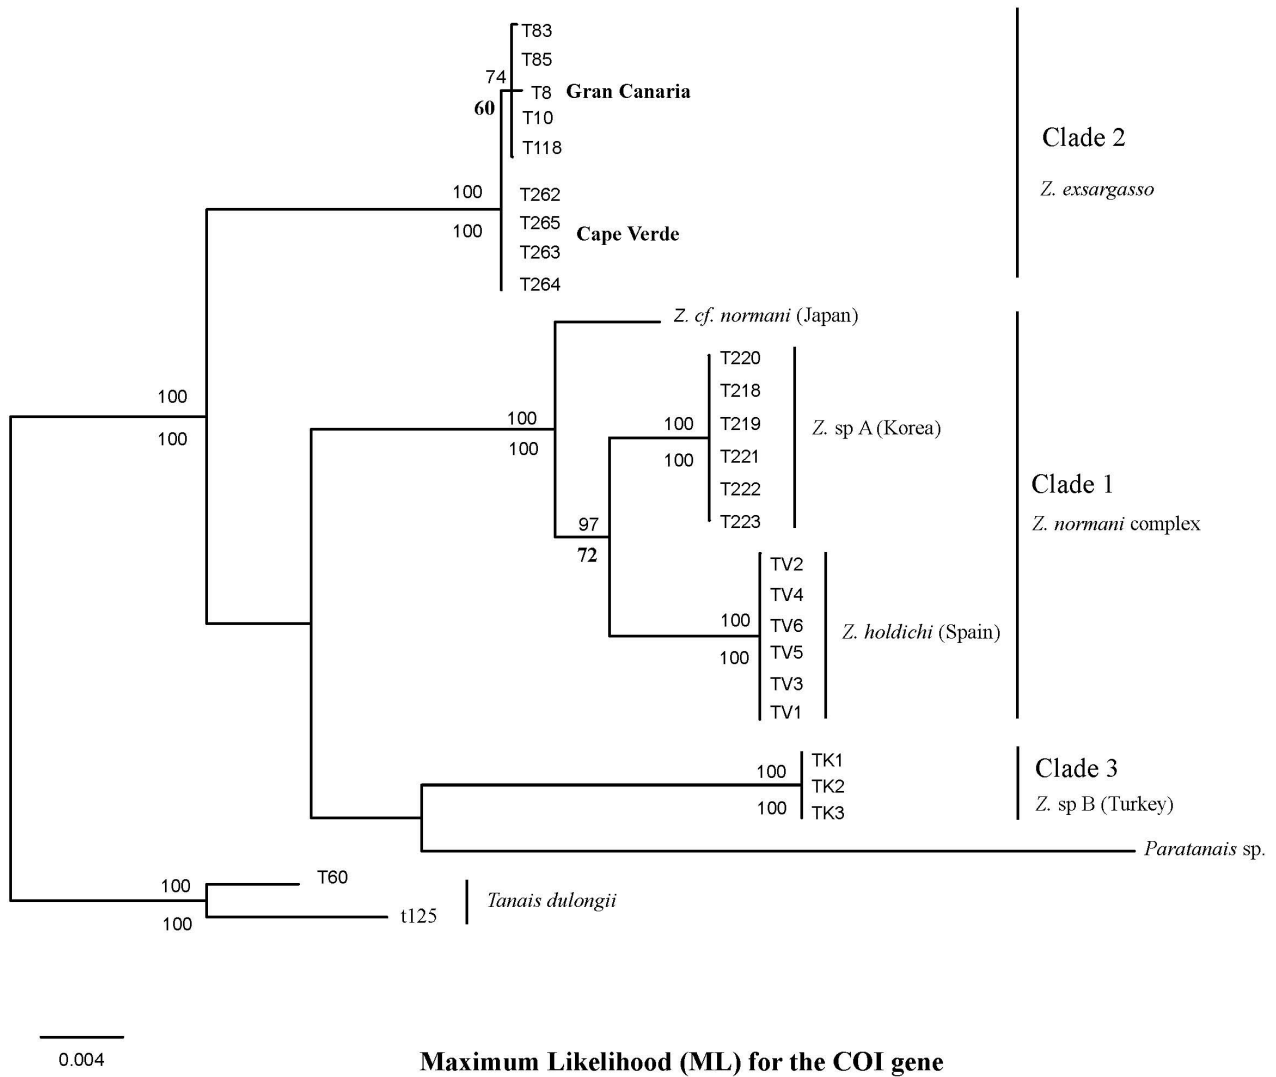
T83
T85
74
T8 Gran Canaria
60
T10
T118
100
T262
T265
100
Cape Verde
T263
T264

Clade 2
Z. exsargasso

Z. cf. normani (Japan)
100
100
T220
T218
T219
T221
T222
T223
100
100
Z. sp A (Korea)
100
100
97
72
TV2
TV4
TV6
TV5
TV3
TV1
100
100
Z. holdichi (Spain)

Clade 1
Z. normani complex

TK1
TK2
TK3
100
100
Clade 3
Z. sp B (Turkey)

Paratanais sp.

100
100
T60
t125
Tanais dulongii

0.004

Maximum Likelihood (ML) for the COI gene